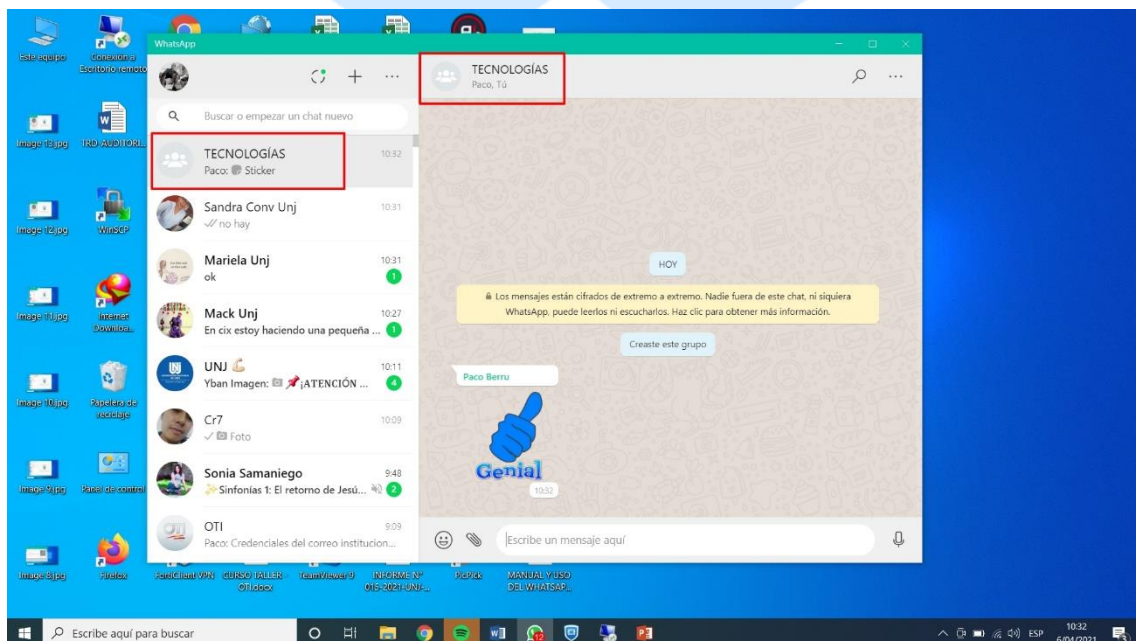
Este equipo
Conexión a Escritorio remoto
Image 13.jpg
TRD AUDITORI...
Image 12.jpg
WinSCP
Image 11.jpg
Internet Downloa...
Image 10.jpg
Papelera de reciclaje
Image 9.jpg
Panel de control
Image 8.jpg
Firefox
FortiClient VPN
CURSO TALLER OTI.docx
TeamViewer 9
INFORME N° 015-2021-UNJ-...
PicPick
MANUAL Y USO DEL WHATSAP...

WhatsApp

Buscar o empezar un chat nuevo

TECNOLOGÍAS
Paco: Sticker
10:32

Sandra Conv Unj
no hay
10:31

Mariela Unj
ok
10:31
1

Mack Unj
En cix estoy haciendo una pequeña ...
10:27
1

UNJ
Yban Imagen: ¡ATENCIÓN ...
10:11
4

Cr7
Foto
10:09

Sonia Samaniego
Sinfonías 1: El retorno de Jesú...
9:48
2

OTI
Paco: Credenciales del correo institucion...
9:09

TECNOLOGÍAS
Paco, Tú

HOY

Los mensajes están cifrados de extremo a extremo. Nadie fuera de este chat, ni siquiera WhatsApp, puede leerlos ni escucharlos. Haz clic para obtener más información.

Creaste este grupo

Paco Berru

Genial
10:32

Escribe un mensaje aquí

Escribe aquí para buscar
12
ESP
10:32
6/04/2021